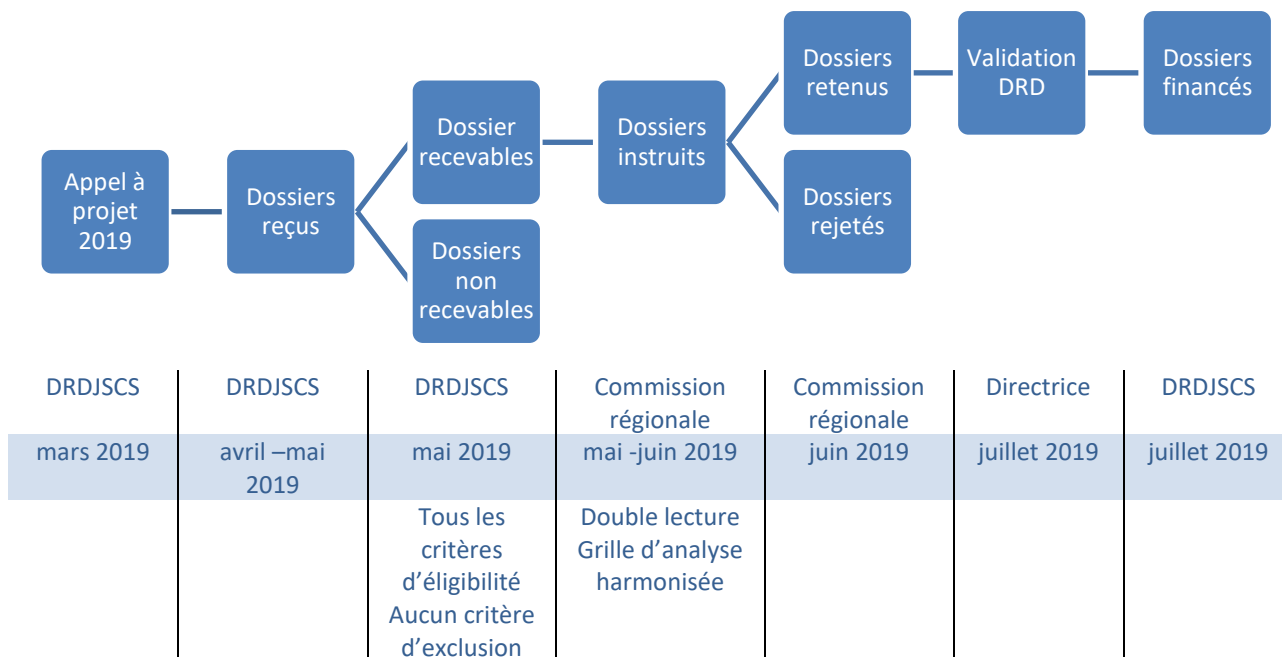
Appel à projet 2019

Dossiers reçus

Dossier recevables

Dossiers non recevables

Dossiers instruits

Dossiers retenus

Dossiers rejetés

Validation DRD

Dossiers financés

| DRDJSCS | DRDJSCS | DRDJSCS | Commission régionale | Commission régionale | Directrice | DRDJSCS |
|---|---|---|---|---|---|---|
| mars 2019 | avril –mai 2019 | mai 2019 | mai -juin 2019 | juin 2019 | juillet 2019 | juillet 2019 |
| | | Tous les critères d'éligibilité Aucun critère d'exclusion | Double lecture Grille d'analyse harmonisée | | | |